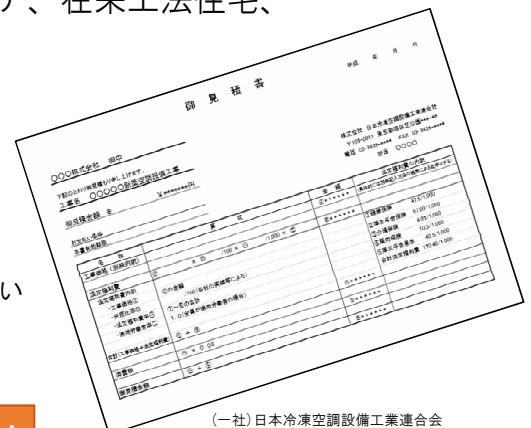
ク、従来工法住宅、

御見積書

平成　年　月　日

○○○株式会社　御中

下記のとおり御見積りいたします

工事名　○○○○新築空調設備工事

御見積金額　金　¥

株式会社　日本冷凍空調設備工業連合会

〒105-0011　東京都港区芝公園

電話　03-3435-　FAX　03-3435-

部長　○○○○

御支払い条件

工事期間

法定福利費の内訳

い

(一社)日本冷凍空調設備工業連合会